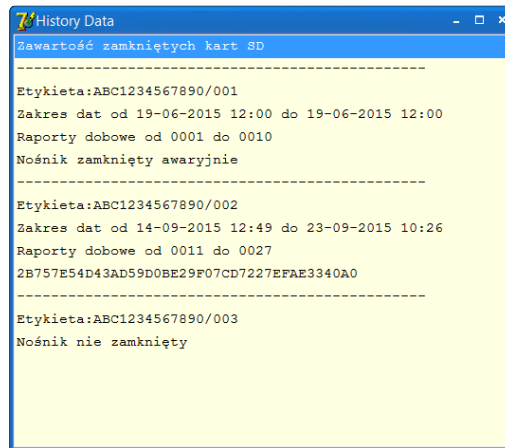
History Data

Zawartość zamkniętych kart SD
-----------------------------------------------
Etykieta:ABC1234567890/001
Zakres dat od 19-06-2015 12:00 do 19-06-2015 12:00
Raporty dobowe od 0001 do 0010
Nośnik zamknięty awaryjnie
-----------------------------------------------
Etykieta:ABC1234567890/002
Zakres dat od 14-09-2015 12:49 do 23-09-2015 10:26
Raporty dobowe od 0011 do 0027
2B757E54D43AD59D0BE29F07CD7227EFAE3340A0
-----------------------------------------------
Etykieta:ABC1234567890/003
Nośnik nie zamknięty